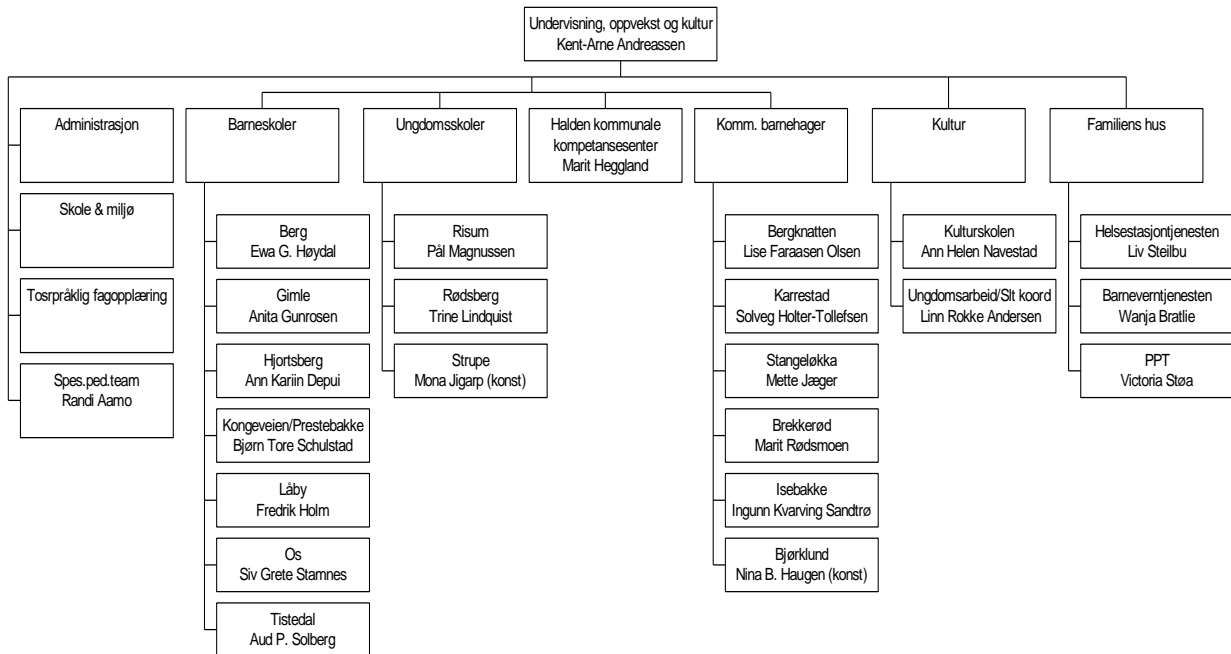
Undervisning, oppvekst og kultur
Kent-Arne Andreassen

Administrasjon

Skole & miljø

Tosrpråklig fagopplæring

Spes.ped.team
Randi Aamo

Barneskoler

Berg
Ewa G. Høydal

Gimle
Anita Gunrosen

Hjortsberg
Ann Kariin Depui

Kongeveien/Prestebakke
Bjørn Tore Schulstad

Låby
Fredrik Holm

Os
Siv Grete Stamnes

Tistedal
Aud P. Solberg

Ungdomsskoler

Risum
Pål Magnussen

Rødsberg
Trine Lindquist

Strupe
Mona Jigarp (konst)

Halden kommunale kompetansesenter
Marit Heggland

Komm. barnehager

Bergknatten
Lise Faraasen Olsen

Karrestad
Solveg Holter-Tollefsen

Stangeløkka
Mette Jæger

Brekkerød
Marit Rødsmoen

Isebakke
Ingunn Kvarving Sandtrø

Bjørklund
Nina B. Haugen (konst)

Kultur

Kulturskolen
Ann Helen Navestad

Ungdomsarbeid/Slt koord
Linn Rokke Andersen

Familiens hus

Helsestasjontjenesten
Liv Steilbu

Barneverntjenesten
Wanja Bratlie

PPT
Victoria Støa